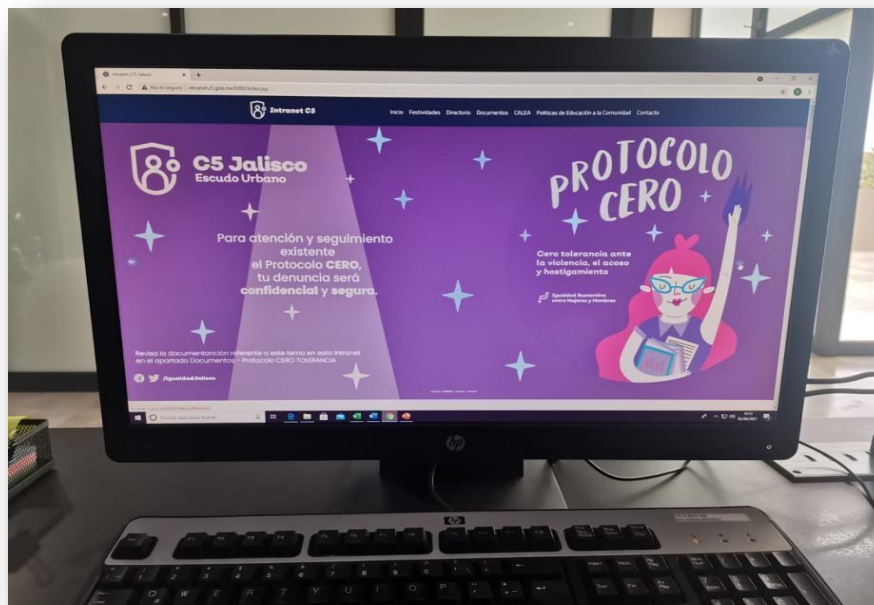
Intranet C5 Jalisco

No es seguro | intranet.c5.gob.mx:8080/index.jsp

Intranet C5

Inicio Festividades Directorio Documentos CALEA Políticas de Educación a la Comunidad Contacto

C5 Jalisco
Escudo Urbano

Para atención y seguimiento existente el Protocolo CERO, tu denuncia será confidencial y segura.

Revisa la documentación referente a este tema en esta Intranet en el apartado Documentos - Protocolo CERO TOLERANCIA

/IgualdadJalisco

PROTOCOLO CERO

Cero tolerancia ante la violencia, el acoso y hostigamiento

Igualdad Sustantiva entre Mujeres y Hombres

Escribe aquí para buscar

hp